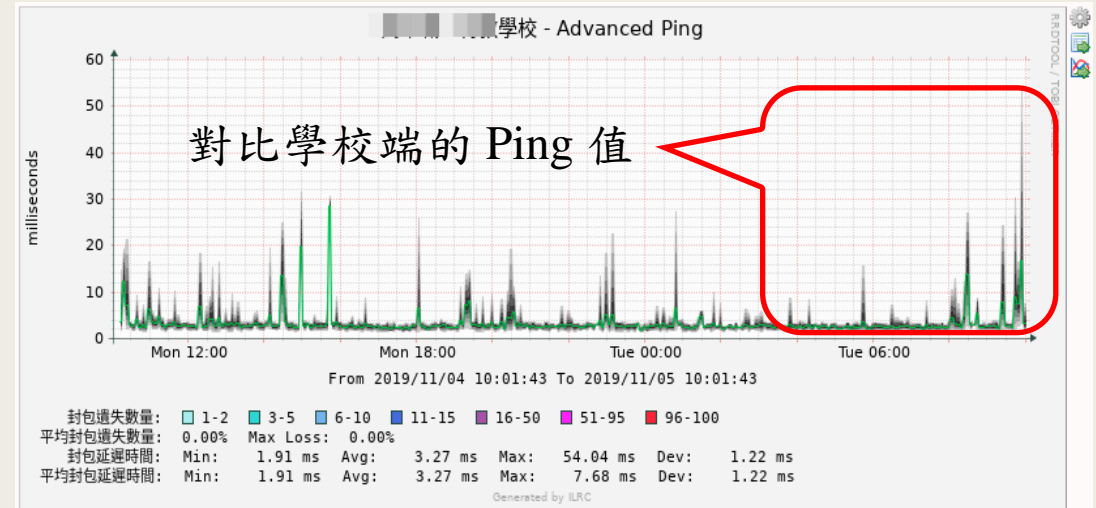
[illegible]學校 - Advanced Ping

RRDTOOL / TOBI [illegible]

60
50
40
30
20
10
0

milliseconds

對比學校端的 Ping 值

Mon 12:00 Mon 18:00 Tue 00:00 Tue 06:00

From 2019/11/04 10:01:43 To 2019/11/05 10:01:43

封包遺失數量: 1-2 3-5 6-10 11-15 16-50 51-95 96-100
平均封包遺失數量: 0.00% Max Loss: 0.00%
封包延遲時間: Min: 1.91 ms Avg: 3.27 ms Max: 54.04 ms Dev: 1.22 ms
平均封包延遲時間: Min: 1.91 ms Avg: 3.27 ms Max: 7.68 ms Dev: 1.22 ms

Generated by ILRC